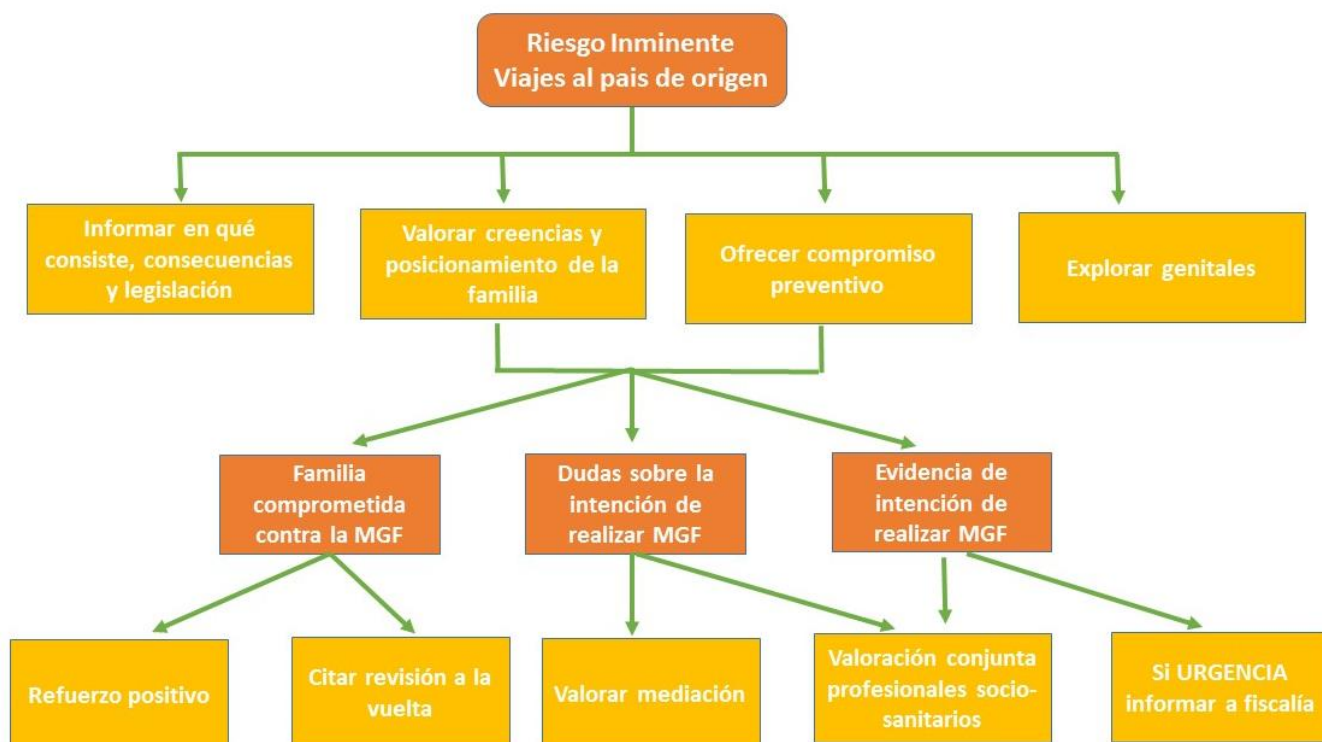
Riesgo Inminente
Viajes al pais de origen

Informar en qué consiste, consecuencias y legislación

Valorar creencias y posicionamiento de la familia

Ofrecer compromiso preventivo

Explorar genitales

Familia comprometida contra la MGF

Dudas sobre la intención de realizar MGF

Evidencia de intención de realizar MGF

Refuerzo positivo

Citar revisión a la vuelta

Valorar mediación

Valoración conjunta profesionales socio-sanitarios

Si URGENCIA informar a fiscalía